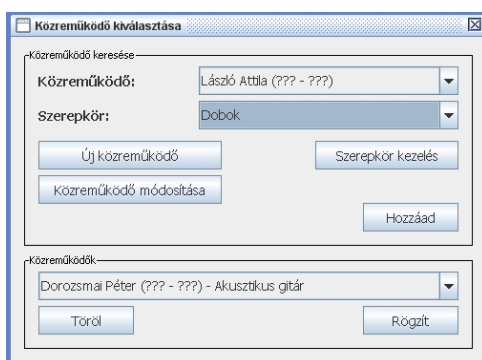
Közreműködő kiválasztása

Közreműködő keresése

Közreműködő: László Attila (??? - ???)

Szerepkör: Dobok

Új közreműködő

Szerepkör kezelés

Közreműködő módosítása

Hozzáad

Közreműködők

Dorozsmai Péter (??? - ???) - Akusztikus gitár

Töröl

Rögzít